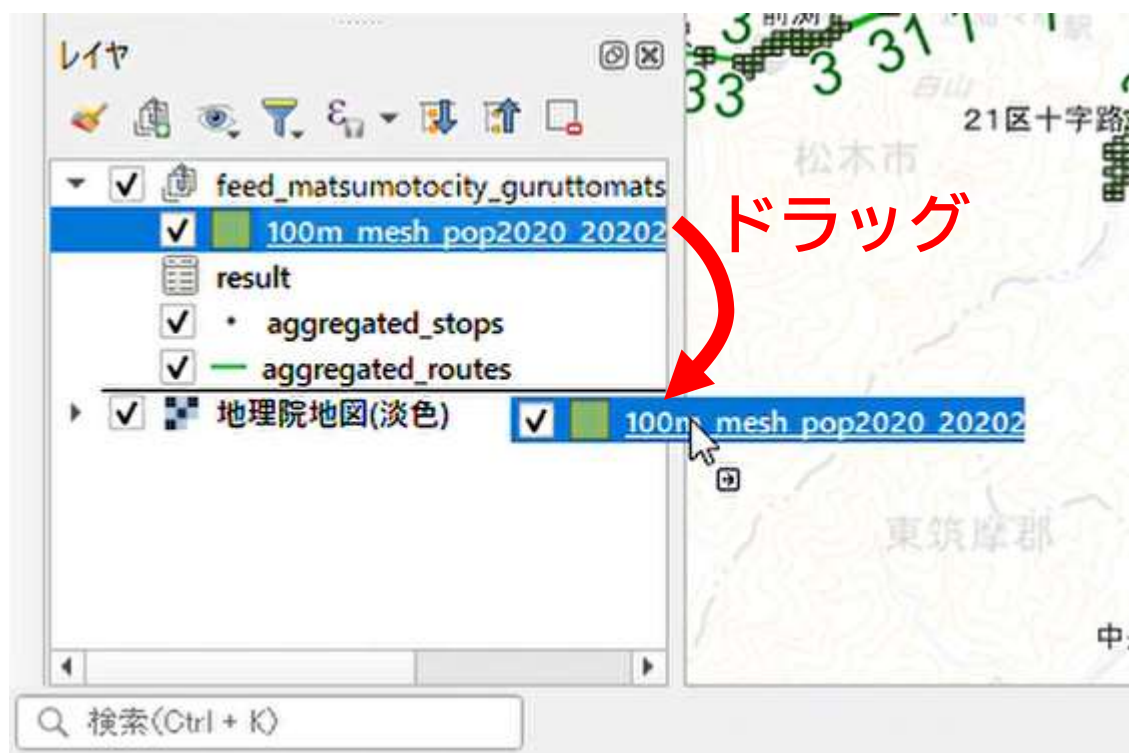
レイヤ

feed_matsumotocity_guruttomats
100m_mesh_pop2020_20202
result
aggregated_stops
aggregated_routes
地理院地図(淡色)
100m_mesh_pop2020_20202

ドラッグ

3
3
33
31
白山
21区十字路
松本市
東筑摩郡
中

検索(Ctrl + K)